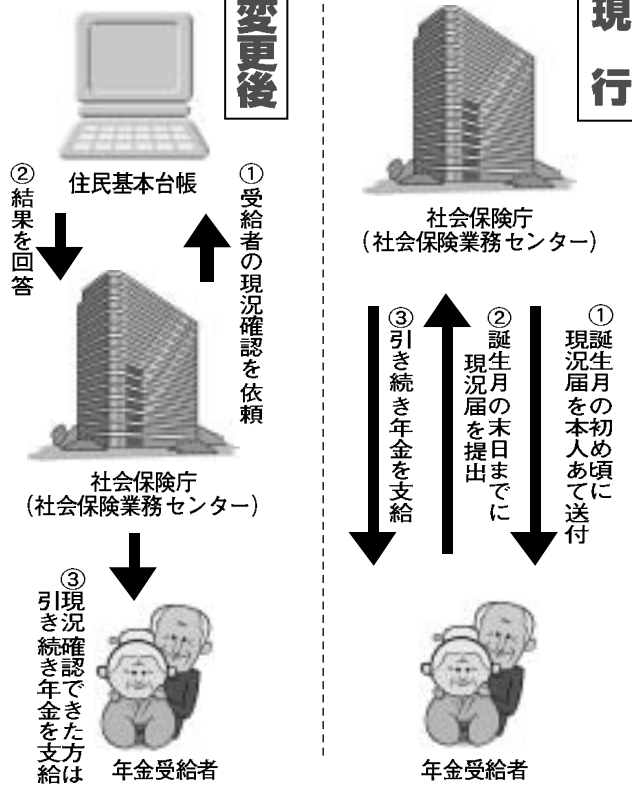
変更後

住民基本台帳

②結果を回答

①受給者の現況確認を依頼

社会保険庁
(社会保険業務センター)

③現況確認できた方は引き続き年金を支給

年金受給者

現行

社会保険庁
(社会保険業務センター)

③引き続き年金を支給

②誕生月の末日までに現況届を提出

①誕生月の初め頃に現況届を本人あて送付

年金受給者